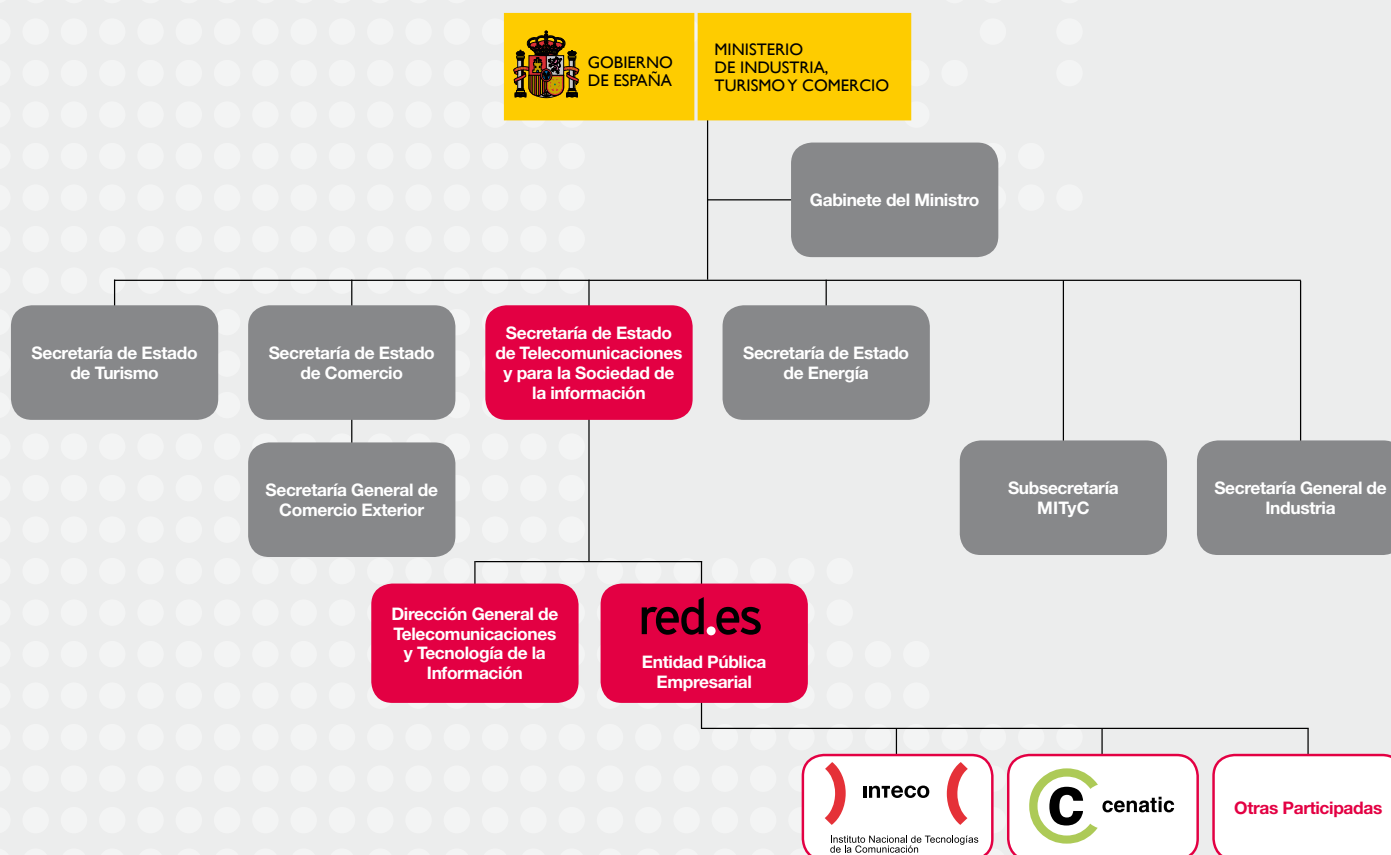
GOBIERNO DE ESPAÑA

MINISTERIO DE INDUSTRIA, TURISMO Y COMERCIO

Gabinete del Ministro

Secretaría de Estado de Turismo

Secretaría de Estado de Comercio

Secretaría de Estado de Telecomunicaciones y para la Sociedad de la información

Secretaría de Estado de Energía

Secretaría General de Comercio Exterior

Subsecretaría MITyC

Secretaría General de Industria

Dirección General de Telecomunicaciones y Tecnología de la Información

red.es

Entidad Pública Empresarial

INTECO

Instituto Nacional de Tecnologías de la Comunicación

cenatic

Otras Participadas